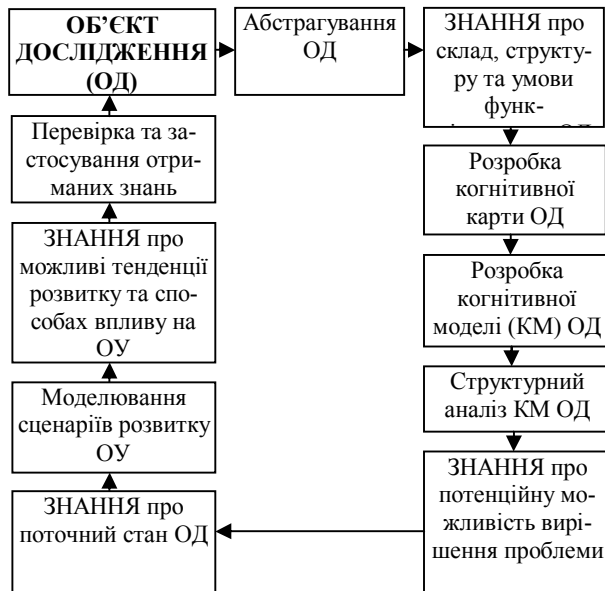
ОБ'ЄКТ ДОСЛІДЖЕННЯ (ОД)

Абстрагування ОД

ЗНАННЯ про склад, структуру та умови функ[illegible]

Розробка когнітивної карти ОД

Розробка когнітивної моделі (КМ) ОД

Структурний аналіз КМ ОД

ЗНАННЯ про потенційну можливість вирішення проблеми

ЗНАННЯ про поточний стан ОД

Моделювання сценаріїв розвитку ОУ

ЗНАННЯ про можливі тенденції розвитку та способах впливу на ОУ

Перевірка та застосування отриманих знань